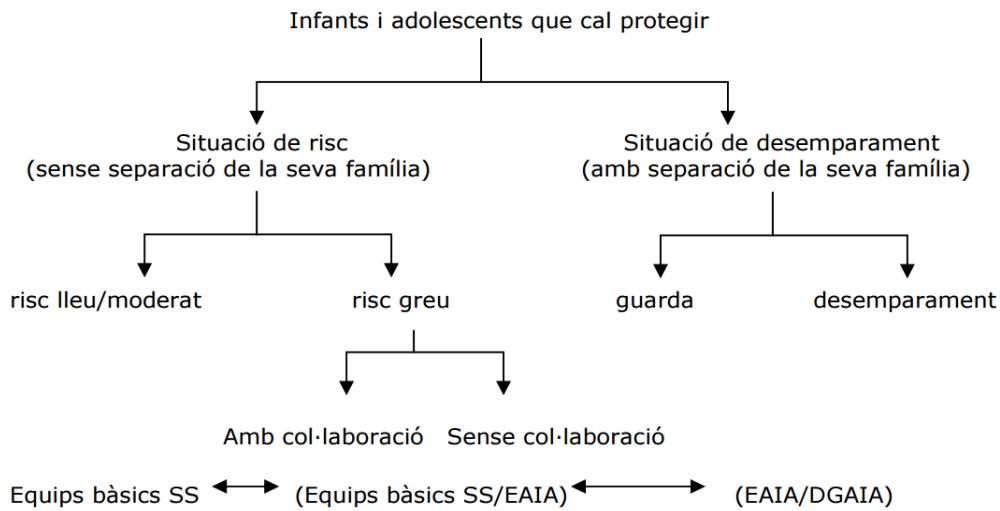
Infants i adolescents que cal protegir

Situació de risc
(sense separació de la seva família)

Situació de desemparament
(amb separació de la seva família)

risc lleu/moderat

risc greu

guarda

desemparament

Amb col·laboració

Sense col·laboració

Equips bàsics SS

(Equips bàsics SS/EAIA)

(EAIA/DGAIA)